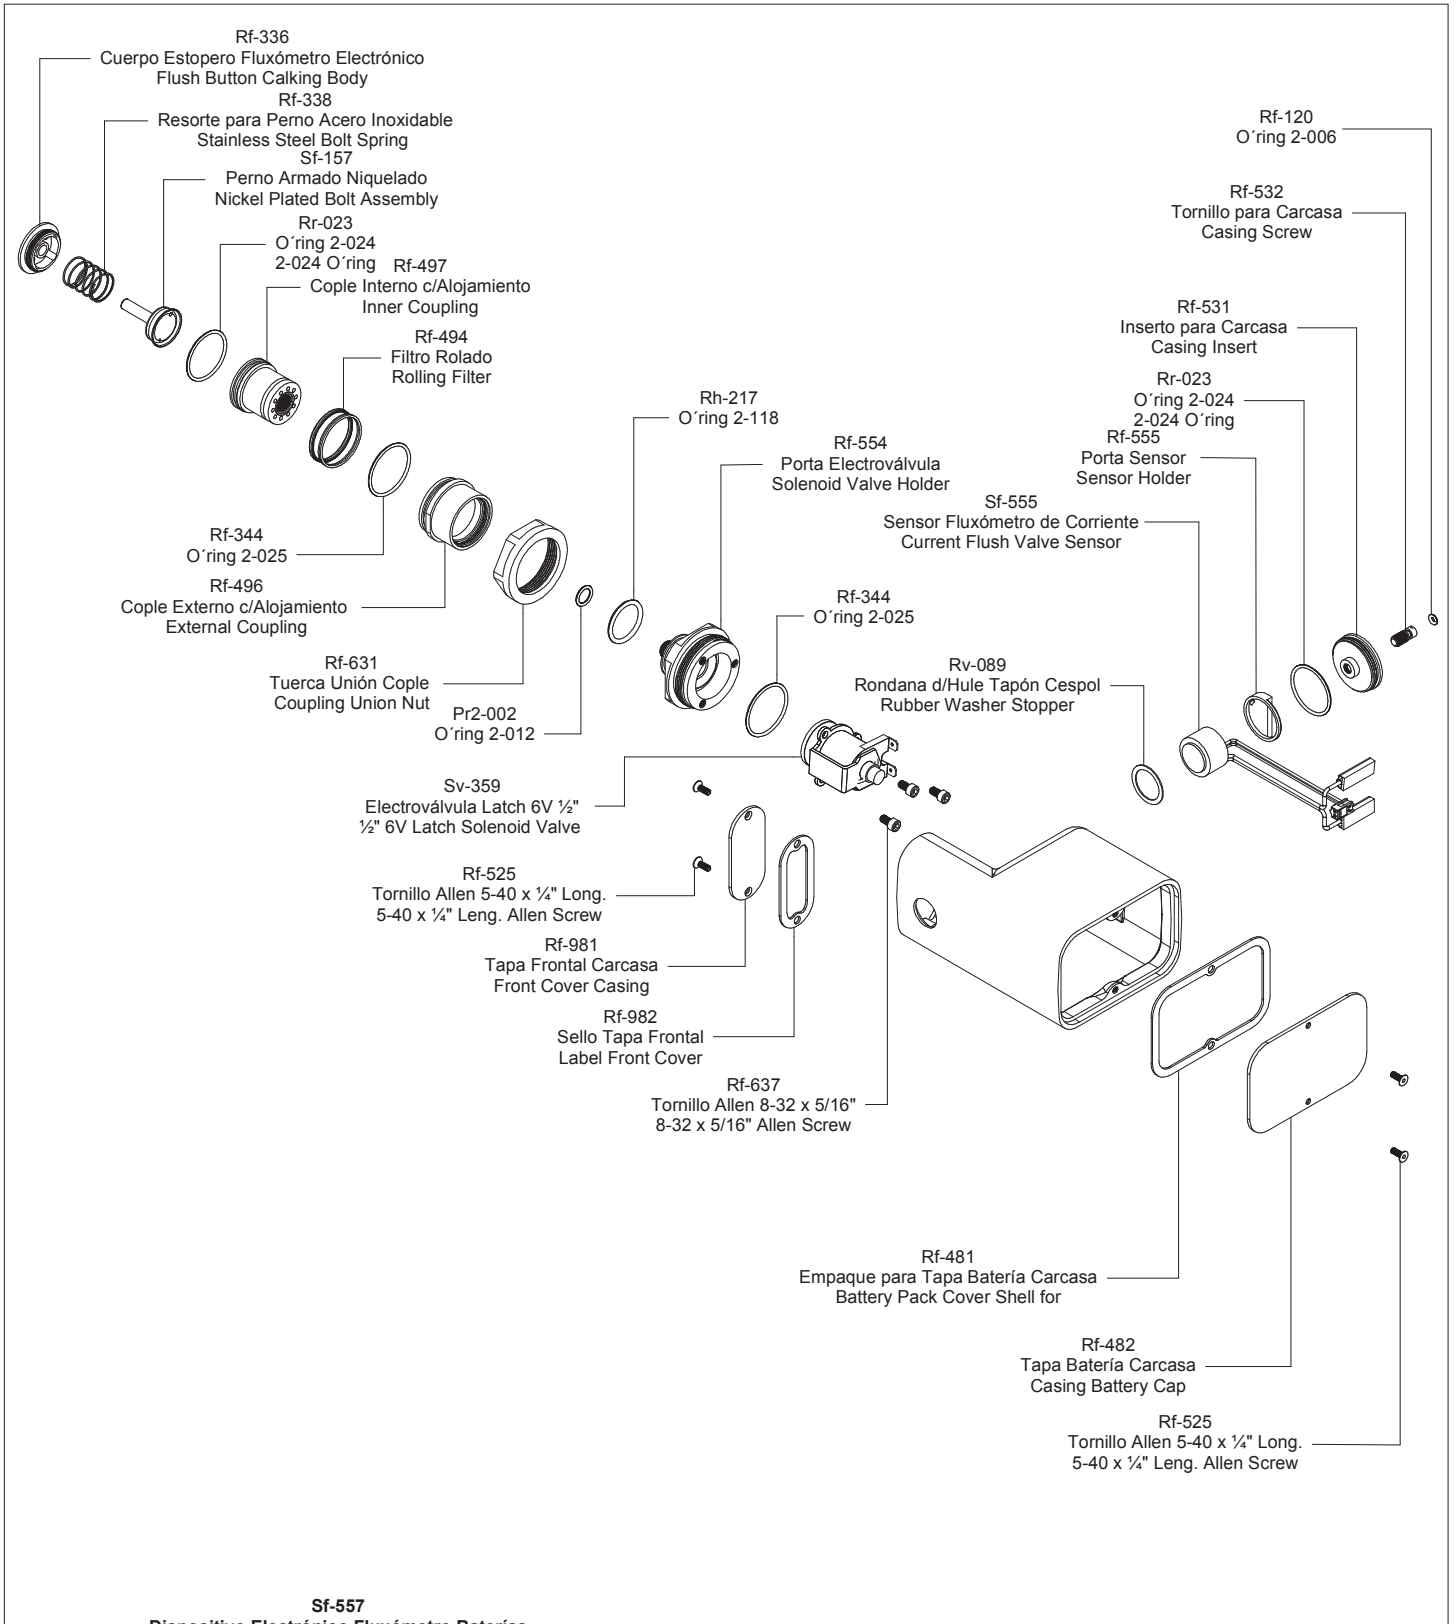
Rf-336
Cuerpo Estopero Fluxómetro Electrónico
Flush Button Calking Body

Rf-338
Resorte para Perno Acero Inoxidable
Stainless Steel Bolt Spring

Sf-157
Perno Armado Niquelado
Nickel Plated Bolt Assembly

Rr-023
O´ring 2-024
2-024 O´ring

Rf-497
Cople Interno c/Alojamiento
Inner Coupling

Rf-494
Filtro Rolado
Rolling Filter

Rf-120
O´ring 2-006

Rf-532
Tornillo para Carcasa
Casing Screw

Rf-531
Inserto para Carcasa
Casing Insert

Rr-023
O´ring 2-024
2-024 O´ring

Rh-217
O´ring 2-118

Rf-554
Porta Electroválvula
Solenoid Valve Holder

Rf-555
Porta Sensor
Sensor Holder

Sf-555
Sensor Fluxómetro de Corriente
Current Flush Valve Sensor

Rf-344
O´ring 2-025

Rf-496
Cople Externo c/Alojamiento
External Coupling

Rf-344
O´ring 2-025

Rf-631
Tuerca Unión Cople
Coupling Union Nut

Rv-089
Rondana d/Hule Tapón Cespol
Rubber Washer Stopper

Pr2-002
O´ring 2-012

Sv-359
Electroválvula Latch 6V ½"
½" 6V Latch Solenoid Valve

Rf-525
Tornillo Allen 5-40 x ¼" Long.
5-40 x ¼" Leng. Allen Screw

Rf-981
Tapa Frontal Carcasa
Front Cover Casing

Rf-982
Sello Tapa Frontal
Label Front Cover

Rf-637
Tornillo Allen 8-32 x 5/16"
8-32 x 5/16" Allen Screw

Rf-481
Empaque para Tapa Batería Carcasa
Battery Pack Cover Shell for

Rf-482
Tapa Batería Carcasa
Casing Battery Cap

Rf-525
Tornillo Allen 5-40 x ¼" Long.
5-40 x ¼" Leng. Allen Screw

Sf-557
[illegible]